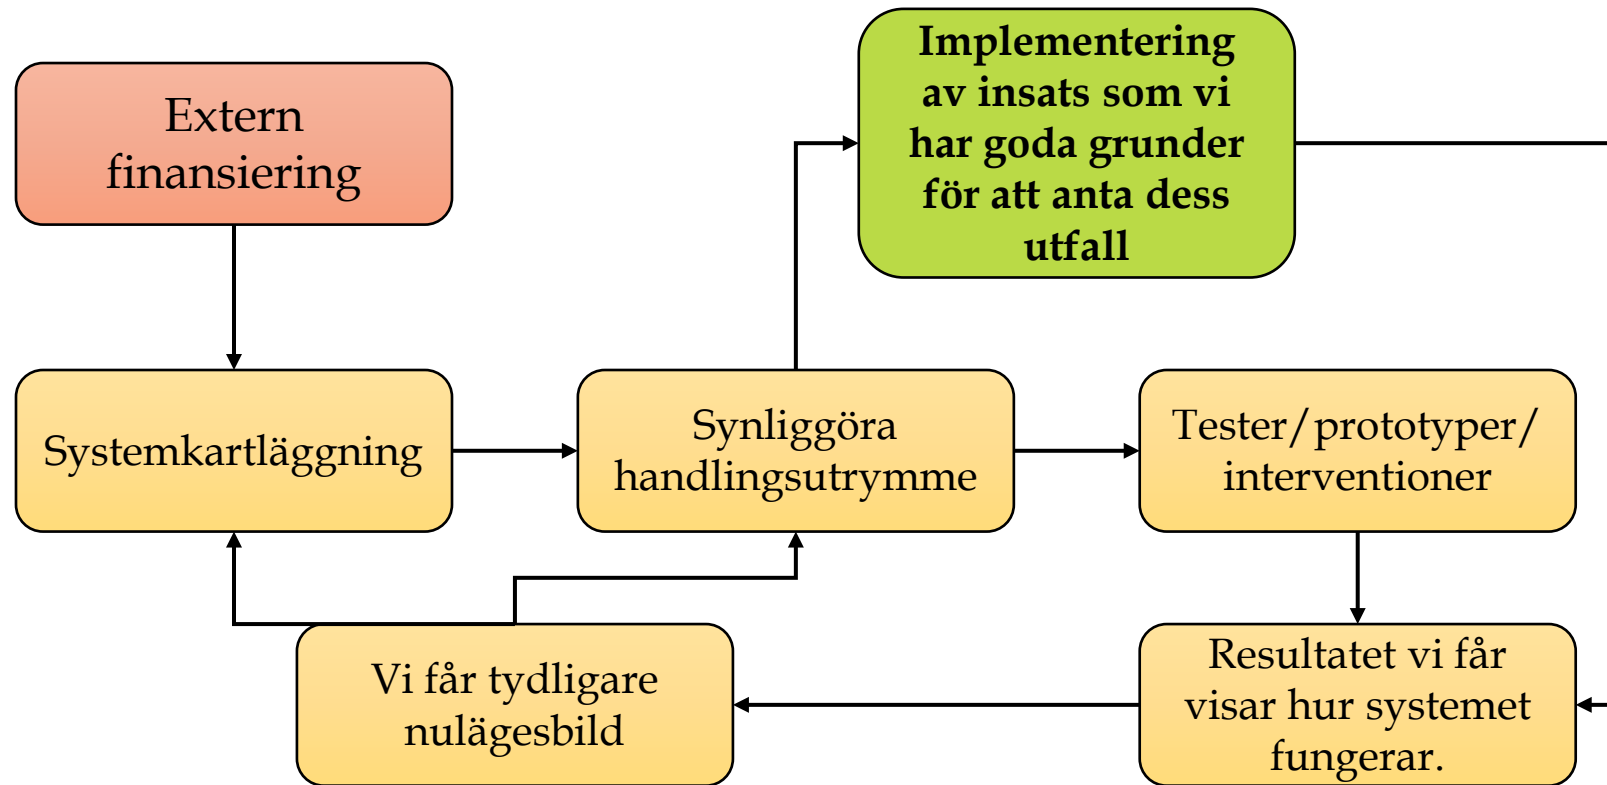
Extern finansiering

Implementering av insats som vi har goda grunder för att anta dess utfall

Systemkartläggning

Synliggöra handlingsutrymme

Tester/prototyper/interventioner

Vi får tydligare nulägesbild

Resultatet vi får visar hur systemet fungerar.